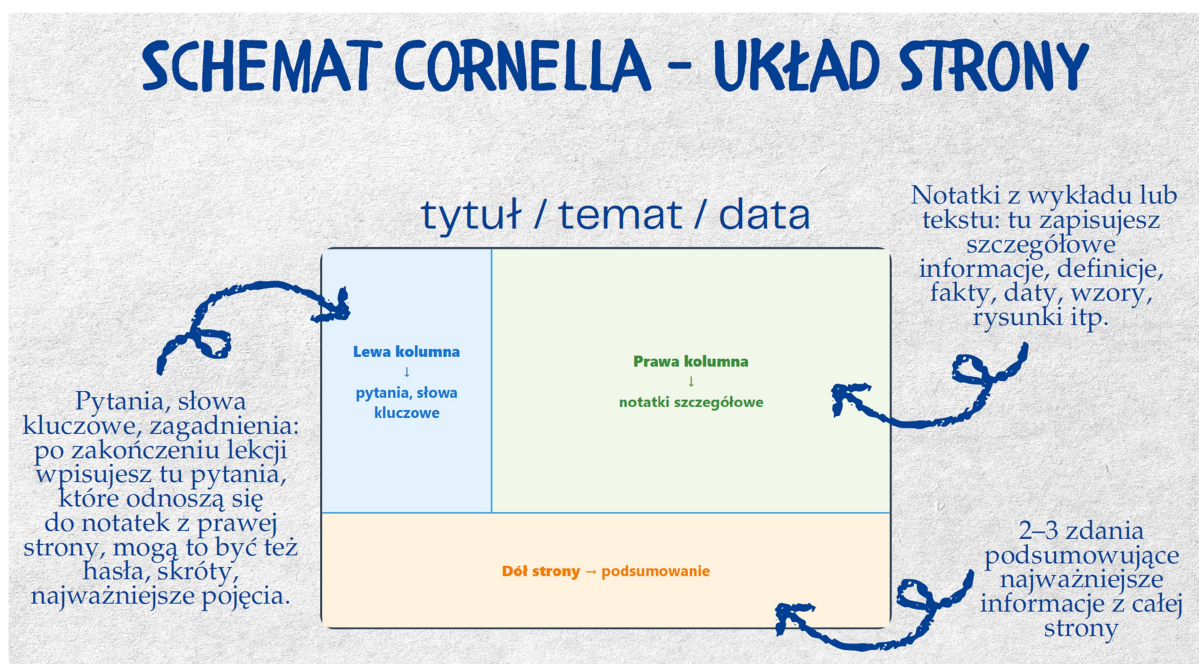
SCHEMAT CORNELLA – UKŁAD STRONY

Notatki z wykładu lub tekstu: tu zapisujesz szczegółowe informacje, definicje, fakty, daty, wzory, rysunki itp.

tytuł / temat / data

Lewa kolumna
↓
pytania, słowa kluczowe

Prawa kolumna
↓
notatki szczegółowe

Dół strony → podsumowanie

Pytania, słowa kluczowe, zagadnienia: po zakończeniu lekcji wpisujesz tu pytania, które odnoszą się do notatek z prawej strony, mogą to być też hasła, skróty, najważniejsze pojęcia.

2–3 zdania podsumowujące najważniejsze informacje z całej strony